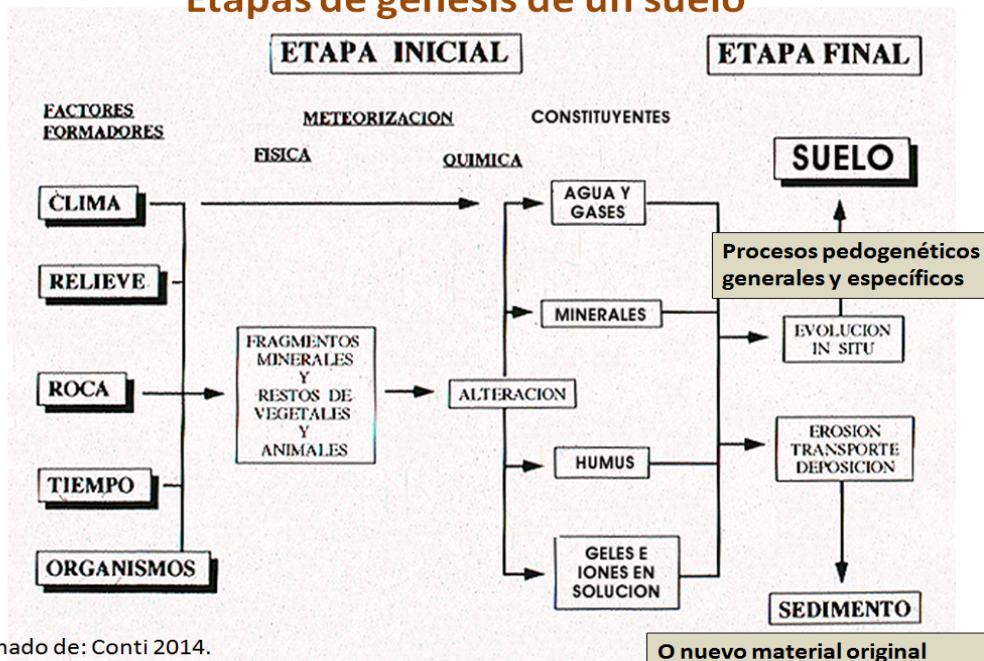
Etapas de génesis de un suelo

ETAPA INICIAL

ETAPA FINAL

FACTORES FORMADORES

METEORIZACION

CONSTITUYENTES

FISICA

QUIMICA

SUELO

CLIMA

AGUA Y GASES

Procesos pedogenéticos generales y específicos

RELIEVE

MINERALES

EVOLUCION IN SITU

FRAGMENTOS MINERALES Y RESTOS DE VEGETALES Y ANIMALES

ROCA

ALTERACION

EROSION TRANSPORTE DEPOSICION

HUMUS

TIEMPO

GELES E IONES EN SOLUCION

ORGANISMOS

SEDIMENTO

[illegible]nado de: Conti 2014.

O nuevo material original